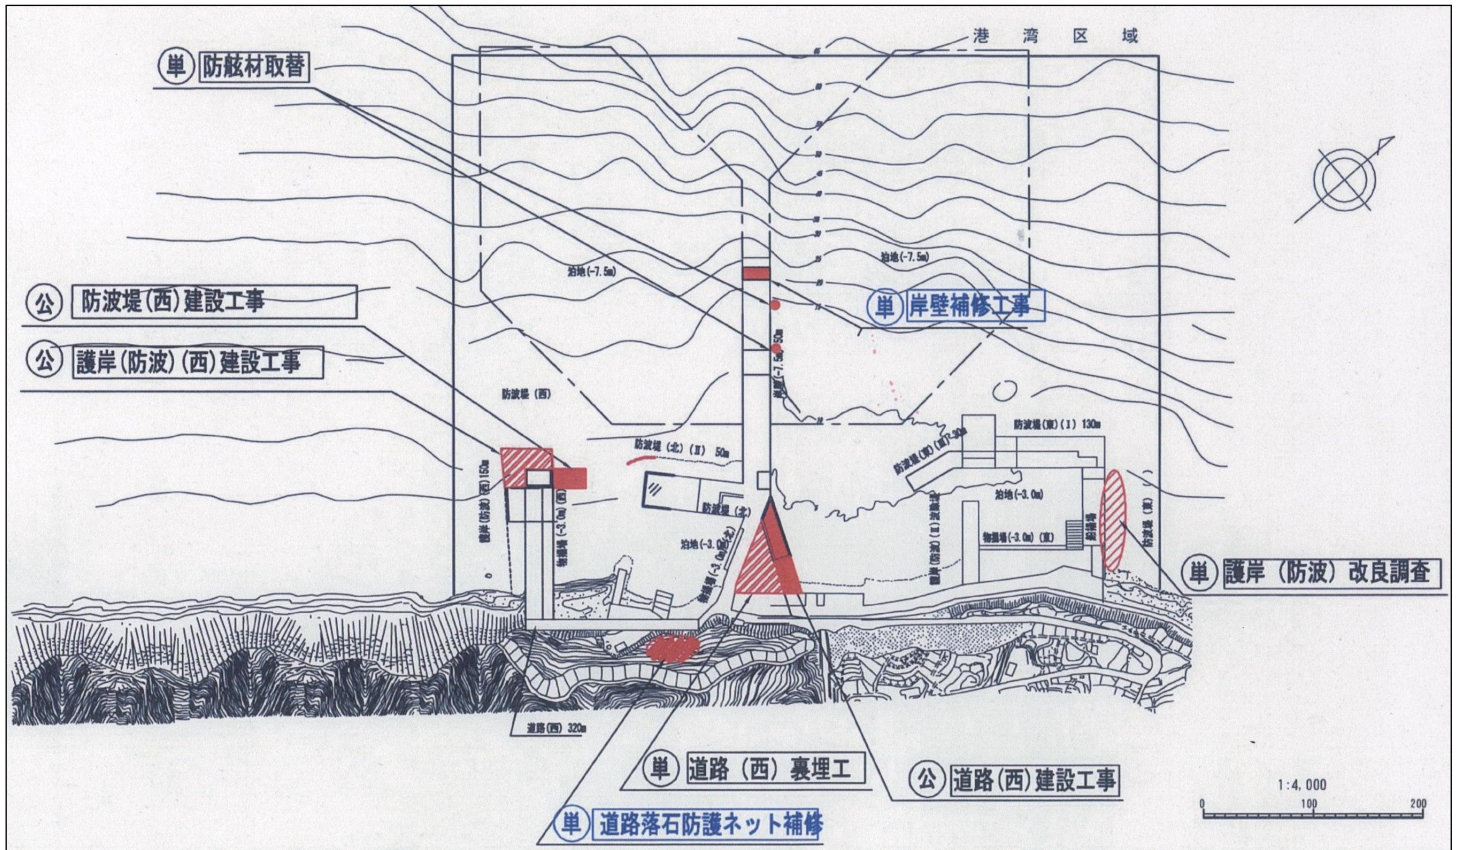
港湾区域

単 防舷材取替

公 防波堤(西)建設工事

公 護岸(防波)(西)建設工事

単 岸壁補修工事

泊地(-7.5m)

泊地(-7.5m)

岸壁(-7.5m)50m

防波堤(西)

防波堤(北)(Ⅱ) 50m

防波堤(北)

護岸(防波)(西)150m

物揚場(-3.0m)(西)

泊地(-3.0m)

物揚場(-3.0m)

防波堤(東)(Ⅰ) 130m

防波堤(東)(Ⅱ)30m

泊地(-3.0m)

物揚場(-3.0m)(東)

護岸(防波)(東)

船揚場

防波堤(東)

単 護岸(防波)改良調査

道路(西) 320m

単 道路(西)裏埋工

公 道路(西)建設工事

単 道路落石防護ネット補修

1:4,000

0 100 200